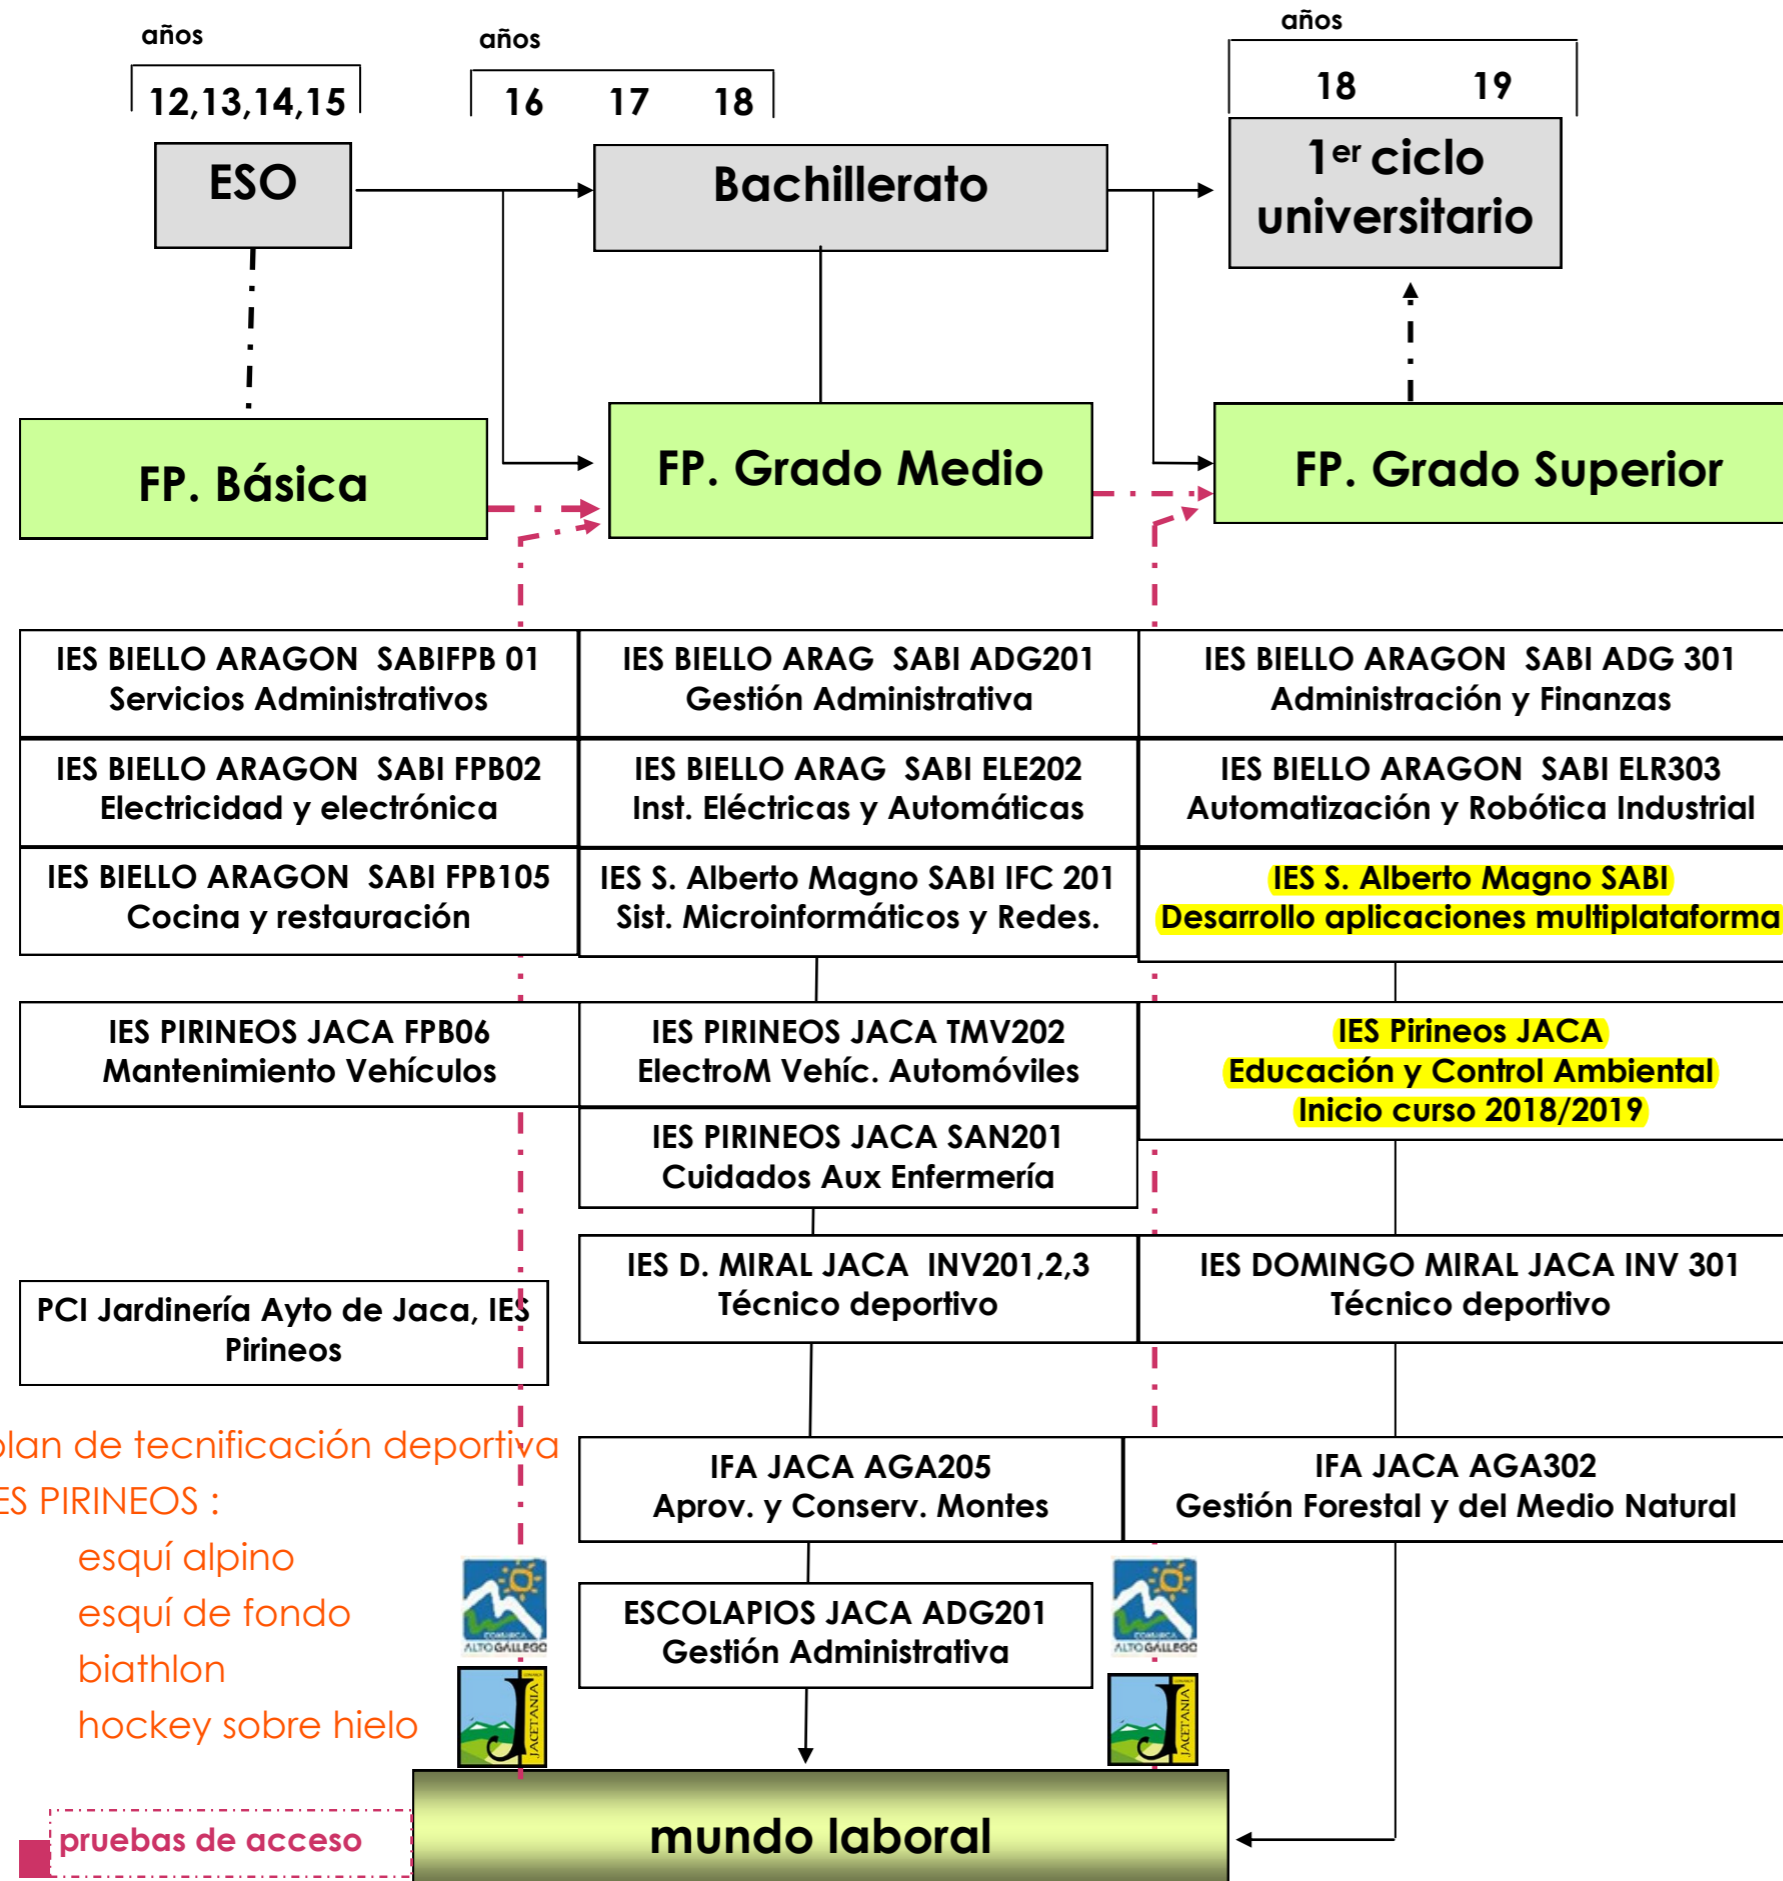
años

12,13,14,15

años

16 17 18

años

18 19

ESO

Bachillerato

1$^{er}$ ciclo universitario

FP. Básica

FP. Grado Medio

FP. Grado Superior

IES BIELLO ARAGON SABIFPB 01
Servicios Administrativos

IES BIELLO ARAG SABI ADG201
Gestión Administrativa

IES BIELLO ARAGON SABI ADG 301
Administración y Finanzas

IES BIELLO ARAGON SABI FPB02
Electricidad y electrónica

IES BIELLO ARAG SABI ELE202
Inst. Eléctricas y Automáticas

IES BIELLO ARAGON SABI ELR303
Automatización y Robótica Industrial

IES BIELLO ARAGON SABI FPB105
Cocina y restauración

IES S. Alberto Magno SABI IFC 201
Sist. Microinformáticos y Redes.

IES S. Alberto Magno SABI
Desarrollo aplicaciones multiplataforma

IES PIRINEOS JACA FPB06
Mantenimiento Vehículos

IES PIRINEOS JACA TMV202
ElectroM Vehíc. Automóviles

IES Pirineos JACA
Educación y Control Ambiental
Inicio curso 2018/2019

IES PIRINEOS JACA SAN201
Cuidados Aux Enfermería

IES D. MIRAL JACA INV201,2,3
Técnico deportivo

IES DOMINGO MIRAL JACA INV 301
Técnico deportivo

PCI Jardinería Ayto de Jaca, IES Pirineos

plan de tecnificación deportiva
ES PIRINEOS :
esquí alpino
esquí de fondo
biathlon
hockey sobre hielo

IFA JACA AGA205
Aprov. y Conserv. Montes

IFA JACA AGA302
Gestión Forestal y del Medio Natural

COMARCA ALTO GALLEGO

ESCOLAPIOS JACA ADG201
Gestión Administrativa

COMARCA ALTO GALLEGO

J JACETANIA

J JACETANIA

pruebas de acceso

mundo laboral